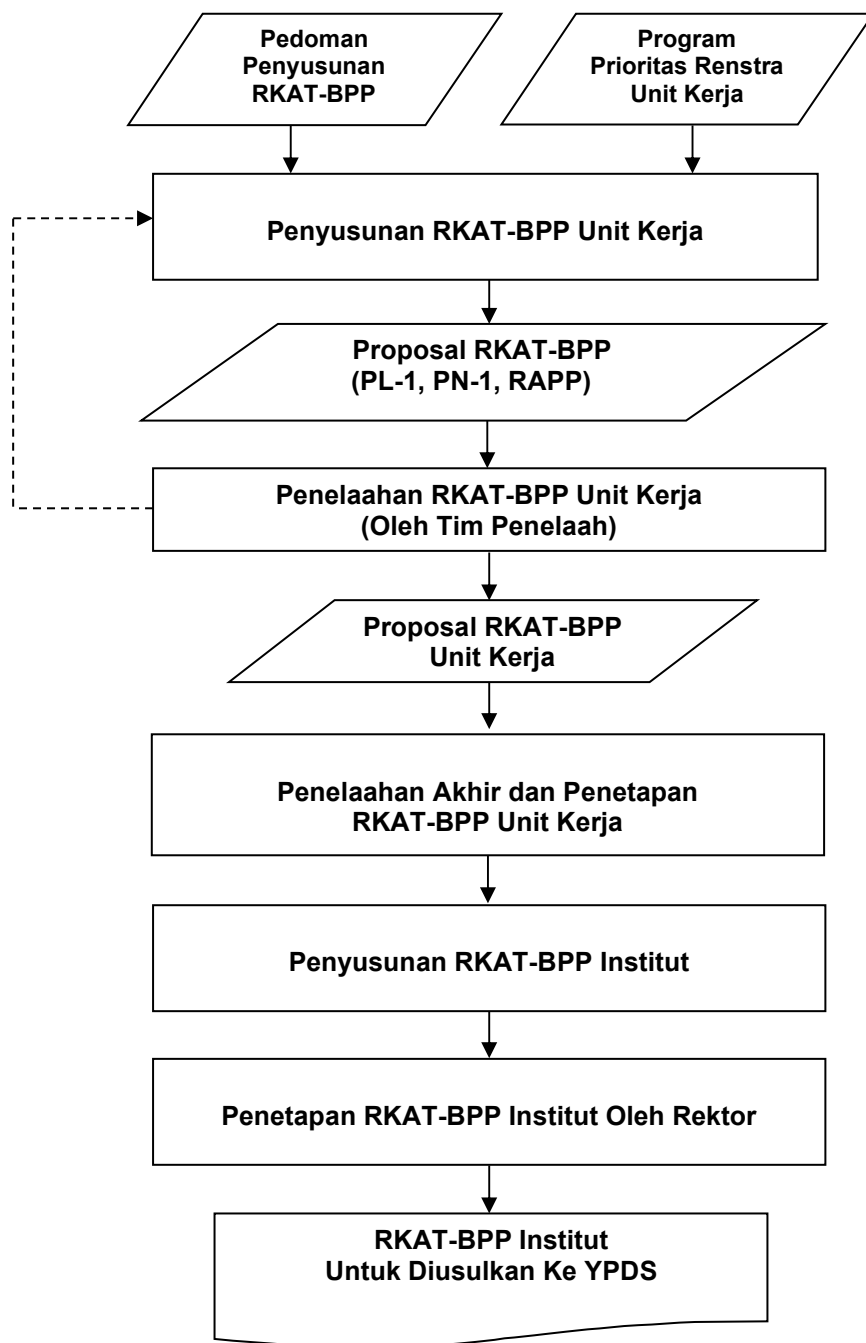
Pedoman Penyusunan RKAT-BPP

Program Prioritas Renstra Unit Kerja

Penyusunan RKAT-BPP Unit Kerja

Proposal RKAT-BPP
(PL-1, PN-1, RAPP)

Penelaahan RKAT-BPP Unit Kerja
(Oleh Tim Penelaah)

Proposal RKAT-BPP
Unit Kerja

Penelaahan Akhir dan Penetapan RKAT-BPP Unit Kerja

Penyusunan RKAT-BPP Institut

Penetapan RKAT-BPP Institut Oleh Rektor

RKAT-BPP Institut
Untuk Diusulkan Ke YPDS